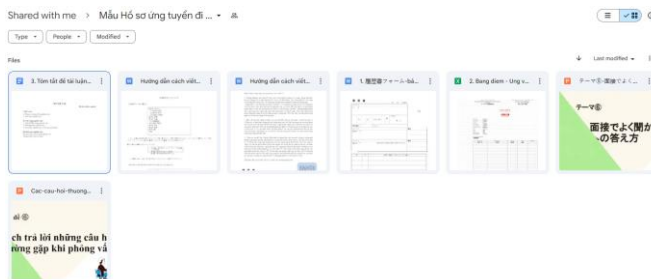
Shared with me > Mẫu Hồ sơ ứng tuyển đi ...

Type ▾ People ▾ Modified ▾

Files

Last modified ▾

3. Tóm tắt đề tài luận...

Hướng dẫn cách viết...

Hướng dẫn cách viết...

1. 履歴書フォーム-ba...

2. Bang diem - Ung v...

テーマ⑥:面接でよく...

テーマ⑥

面接でよく聞か
の答え方

Cac-cau-hoi-thuong...

ài ⑥

ch trả lời những câu h
ường gặp khi phỏng vấ